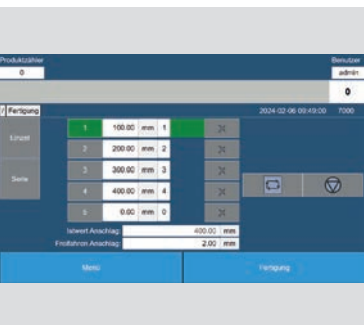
Produktzähler
0
Benutzer
admin
0
Fertigung
2024-02-06 09:49:00 7000
Einzel
Serie
| 1 | 100.00 | mm | 1 |
|---|---|---|---|
| 2 | 200.00 | mm | 2 |
| 3 | 300.00 | mm | 3 |
| 4 | 400.00 | mm | 4 |
| 5 | 0.00 | mm | 0 |

Istwert Anschlag 400.00 mm
Freifahren Anschlag 2.00 mm
Menü
Fertigung